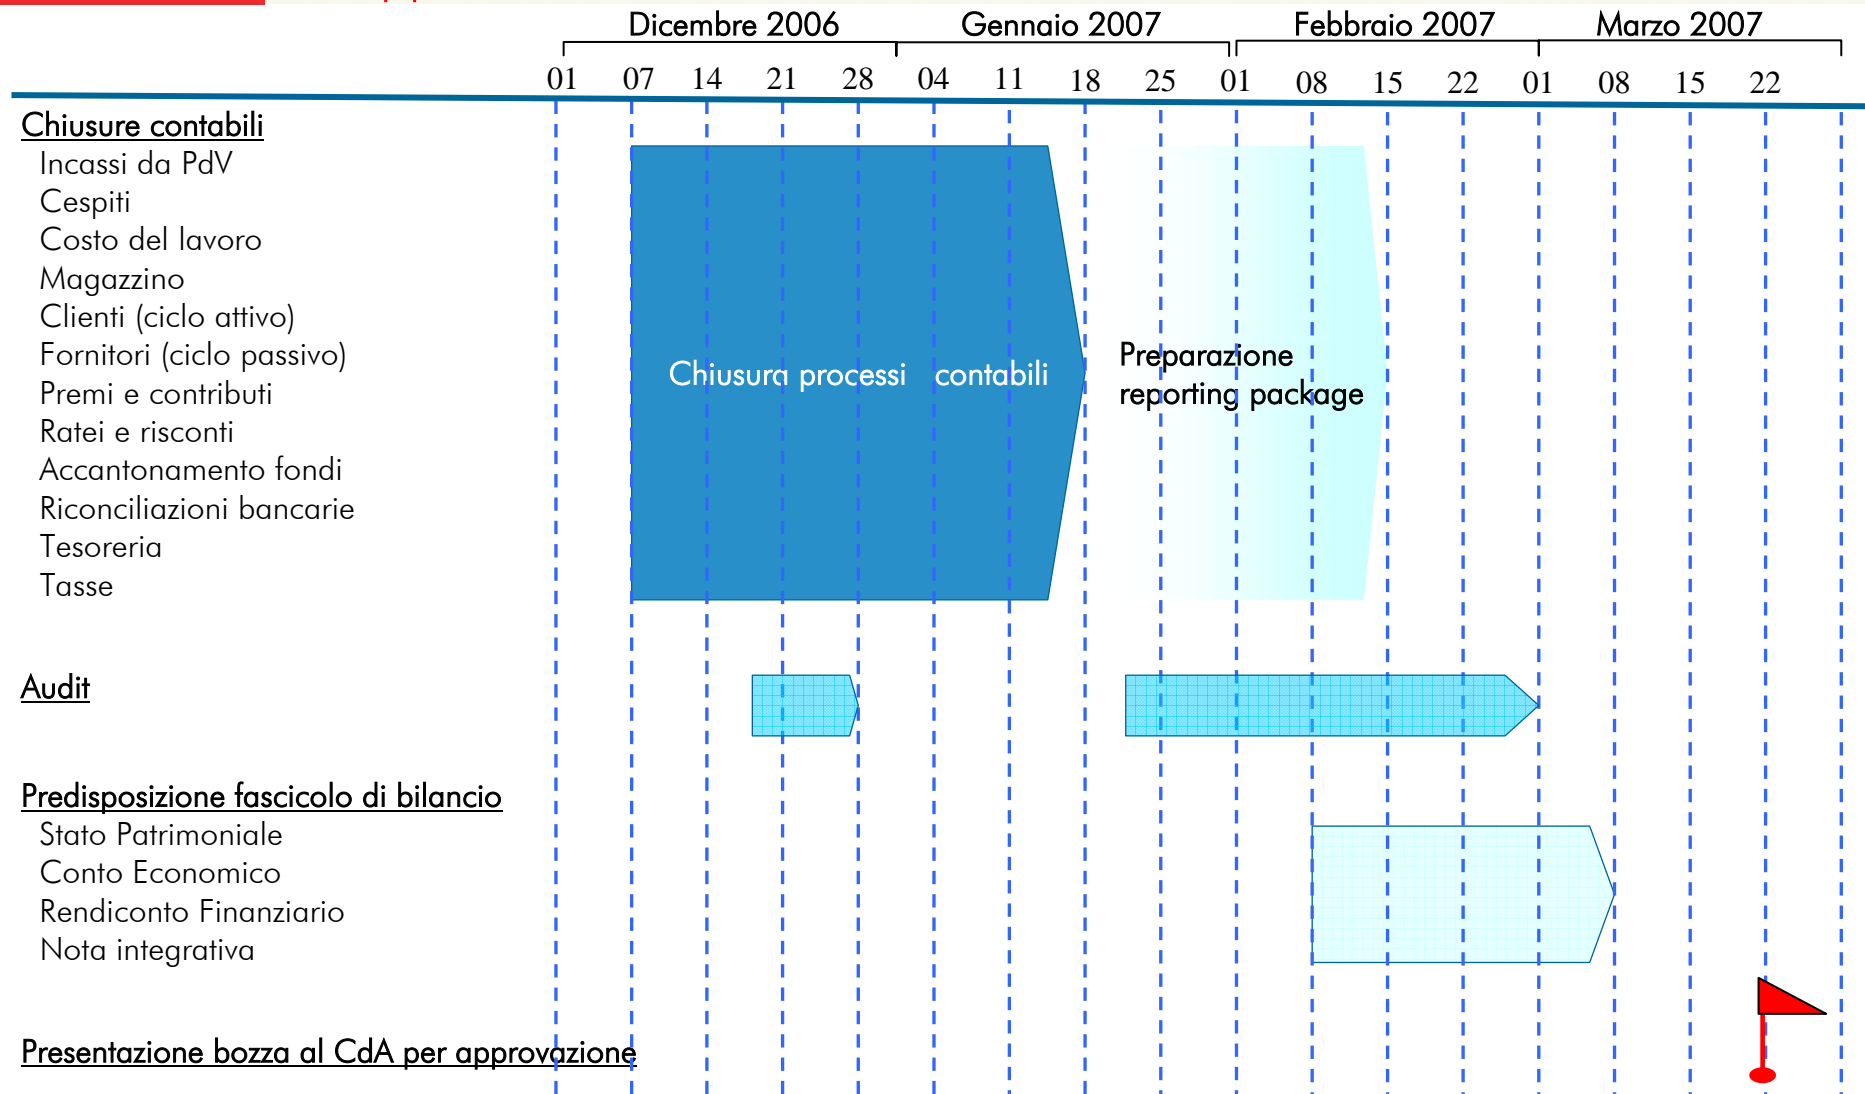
Dicembre 2006 | Gennaio 2007 | Febbraio 2007 | Marzo 2007

01 07 14 21 28 04 11 18 25 01 08 15 22 01 08 15 22

Chiusure contabili
Incassi da PdV
Cespiti
Costo del lavoro
Magazzino
Clienti (ciclo attivo)
Fornitori (ciclo passivo)
Premi e contributi
Ratei e risconti
Accantonamento fondi
Riconciliazioni bancarie
Tesoreria
Tasse

Chiusura processi contabili

Preparazione reporting package

Audit

Predisposizione fascicolo di bilancio
Stato Patrimoniale
Conto Economico
Rendiconto Finanziario
Nota integrativa

Presentazione bozza al CdA per approvazione